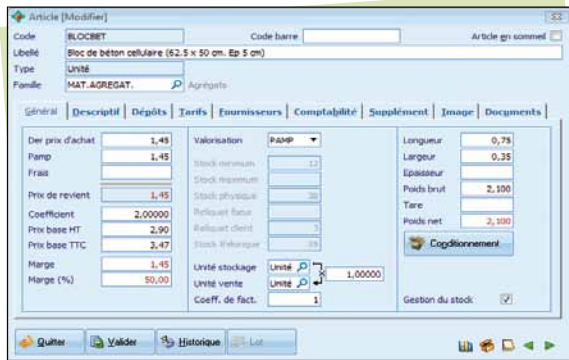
Article [Modifier]

Code BLOCBET
Code barre
Article en sommeil
Libellé Bloc de béton cellulaire (62.5 x 50 cm. Ep 5 cm)
Type Unité
Famille MAT.AGREGAT. Agrégats

Général | Descriptif | Dépôts | Tarifs | Fournisseurs | Comptabilité | Supplément | Image | Documents

Der prix d'achat 1,45
Pamp 1,45
Frais
Prix de revient 1,45
Coefficient 2,00000
Prix base HT 2,90
Prix base TTC 3,47
Marge 1,45
Marge (%) 50,00

Valorisation PAMP
Stock minimum 12
Stock maximum
Stock physique 30
Reliquat fourn
Reliquat client 3
Stock théorique 35
Unité stockage Unité
Unité vente Unité
1,00000
Coeff. de fact. 1

Longueur 0,75
Largeur 0,35
Epaisseur
Poids brut 2,100
Tare
Poids net 2,100
Conditionnement

Gestion du stock

Quitter
Valider
Historique
Lot